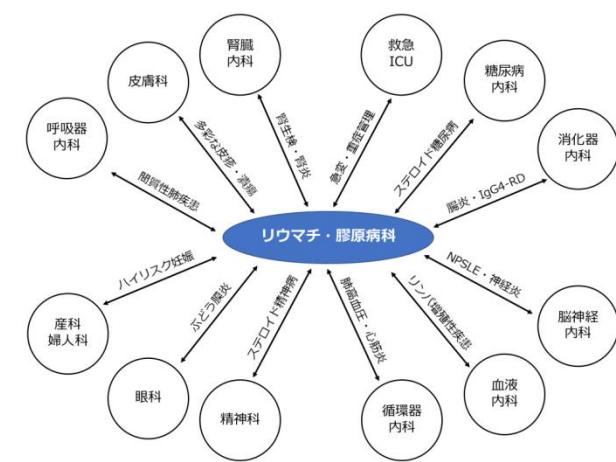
リウマチ・膠原病科

腎臓
内科

腎生検・腎炎

救急
ICU

急変・重症管理

皮膚科

多彩な皮疹・潰瘍

糖尿病
内科

ステロイド糖尿病

呼吸器
内科

間質性肺疾患

消化器
内科

膵炎・IgG4-RD

産科
婦人科

ハイリスク妊娠

脳神経
内科

NPSLE・神経炎

眼科

ぶどう膜炎

精神科

ステロイド精神病

循環器
内科

肺高血圧・心膜炎

血液
内科

リンパ増殖性疾患